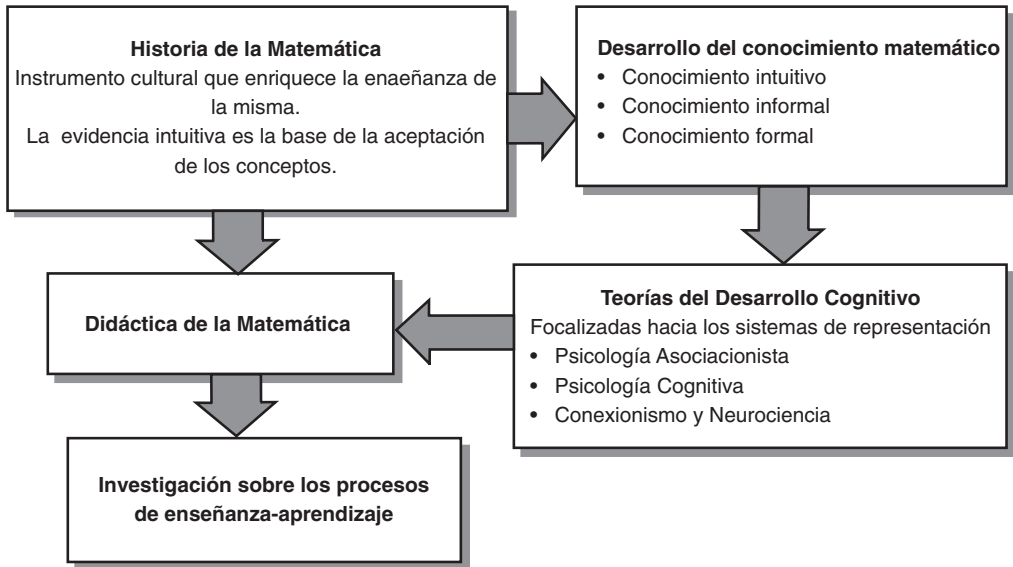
**Historia de la Matemática**
Instrumento cultural que enriquece la enaeñanza de la misma.
La evidencia intuitiva es la base de la aceptación de los conceptos.

**Desarrollo del conocimiento matemático**
- Conocimiento intuitivo
- Conocimiento informal
- Conocimiento formal

**Didáctica de la Matemática**

**Teorías del Desarrollo Cognitivo**
Focalizadas hacia los sistemas de representación
- Psicología Asociacionista
- Psicología Cognitiva
- Conexionismo y Neurociencia

**Investigación sobre los procesos de enseñanza-aprendizaje**